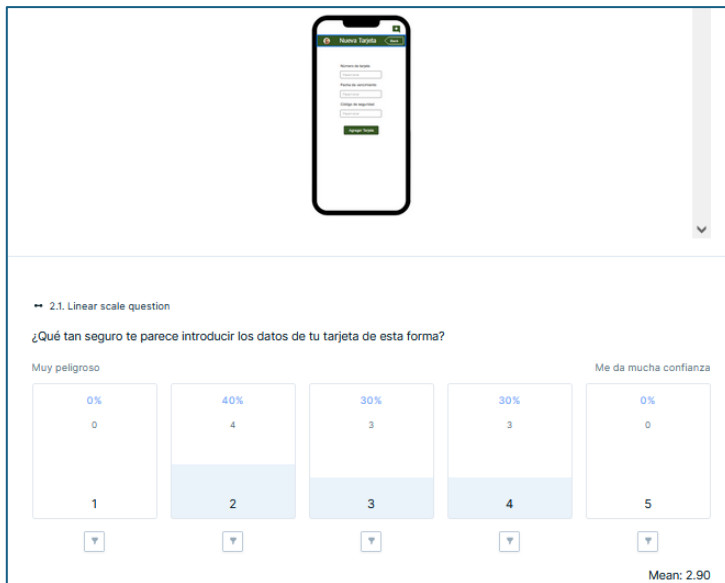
Nueva Tarjeta

Número de tarjeta

Fecha de vencimiento

Código de seguridad

Agregar Tarjeta

2.1. Linear scale question

¿Qué tan seguro te parece introducir los datos de tu tarjeta de esta forma?

Muy peligroso

Me da mucha confianza

| 0% | 40% | 30% | 30% | 0% |
|---|---|---|---|---|
| 0 | 4 | 3 | 3 | 0 |
| 1 | 2 | 3 | 4 | 5 |

Mean: 2.90